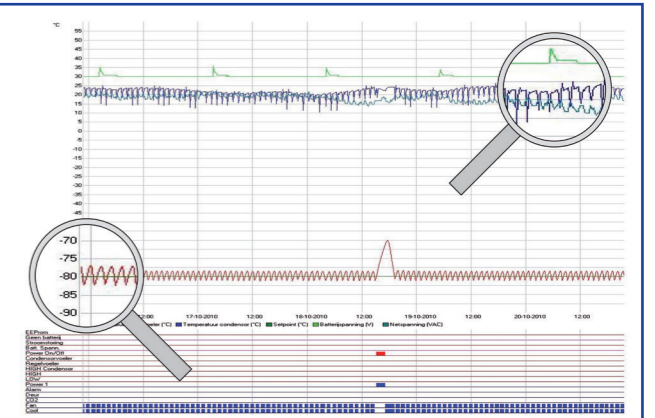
°C
55
50
45
40
35
30
25
20
15
10
5
0
-5
-10
-15
-20
-25
-30
-35
-40
-45
-50
-55

-70
-75
-80
-85
-90

12:00
17-10-2010
12:00
18-10-2010
12:00
19-10-2010
12:00
20-10-2010
12:00

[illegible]eter (°C) ■ Temperatuur condensor (°C) ■ Setpoint (°C) ■ Batterijspanning (V) ■ Netspanning (VAC)

EEProm
Geen batterij
Stroomstoring
Extr. Spare
Power On/Off
Condensorvoeler
Regelvoeler
HIGH Condensor
HIGH
LOW
Power 1
Alarm
Deur
CO2
Cal.
Cool